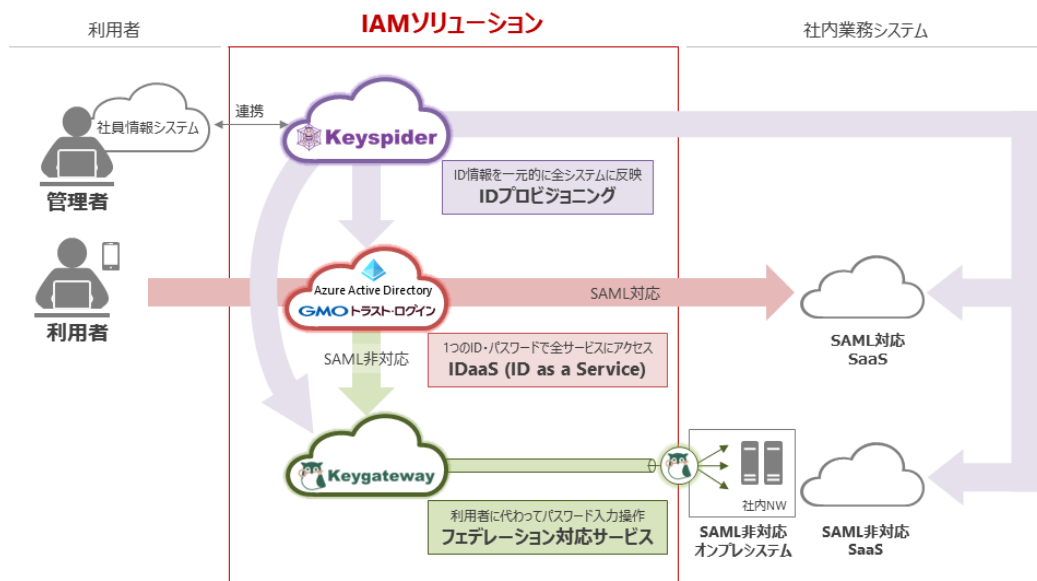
利用者

IAMソリューション

社内業務システム

社員情報システム

連携

Keyspider

管理者

ID情報を一元的に全システムに反映
IDプロビジョニング

Azure Active Directory
GMOトラスト・ログイン

利用者

SAML対応

SAML対応
SaaS

SAML非対応

1つのID・パスワードで全サービスにアクセス
IDaaS (ID as a Service)

Keygateway

社内NW

利用者に代わってパスワード入力操作
フェデレーション対応サービス

SAML非対応
オンプレシステム

SAML非対応
SaaS